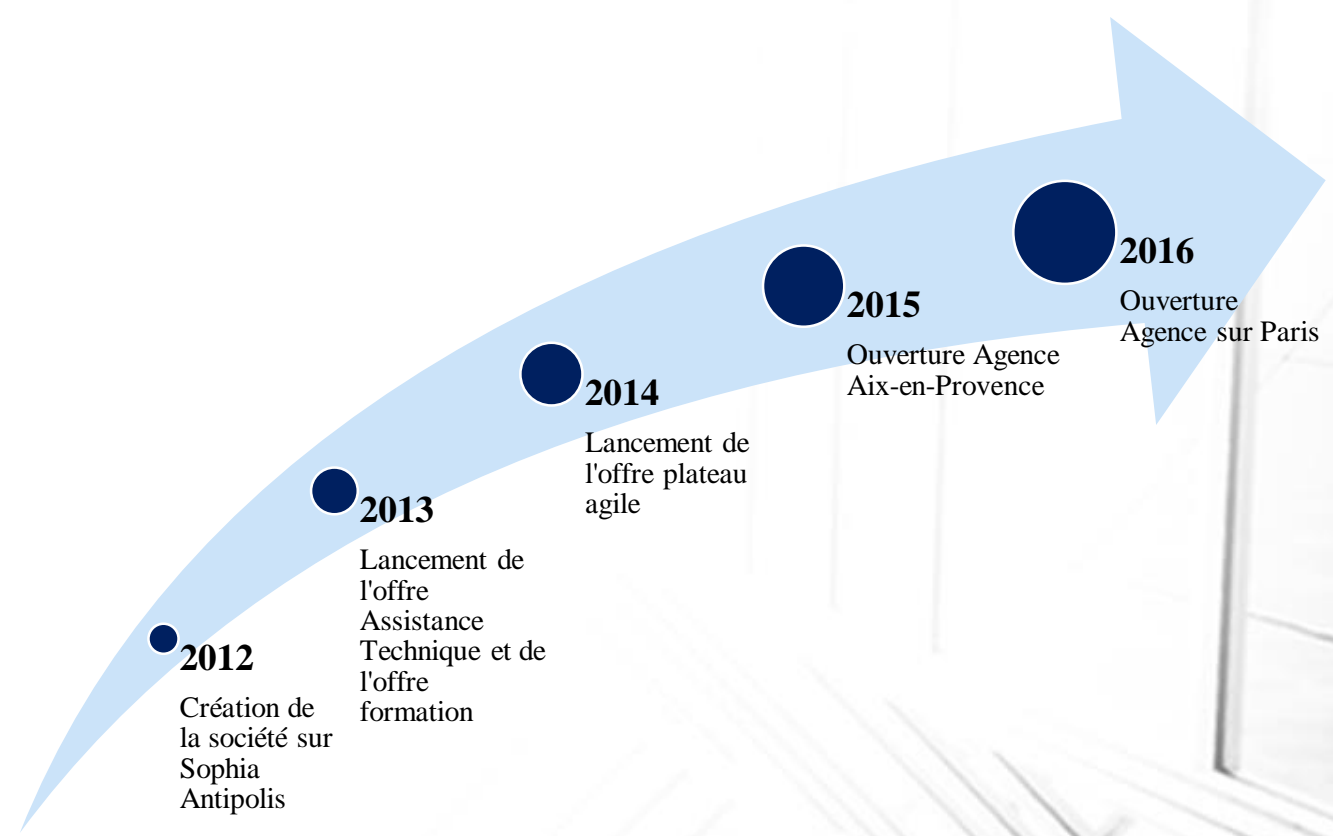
2012
Création de la société sur Sophia Antipolis

2013
Lancement de l'offre Assistance Technique et de l'offre formation

2014
Lancement de l'offre plateau agile

2015
Ouverture Agence Aix-en-Provence

2016
Ouverture Agence sur Paris